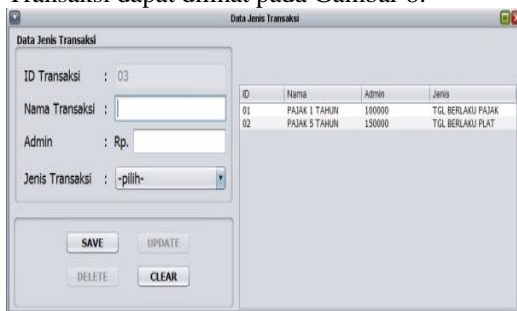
Transaksi dapat dilihat pada Gambar 6.

Data Jenis Transaksi

Data Jenis Transaksi

ID Transaksi : 03

Nama Transaksi :

Admin : Rp.

Jenis Transaksi : -pilih-

| ID | Nama | Admin | Jenis |
|---|---|---|---|
| 01 | PAJAK 1 TAHUN | 100000 | TGL BERLAKU PAJAK |
| 02 | PAJAK 5 TAHUN | 150000 | TGL BERLAKU PLAT |

SAVE UPDATE

DELETE CLEAR